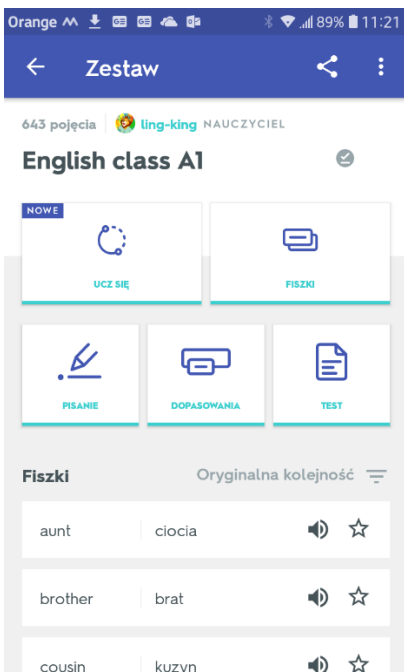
Orange 89% 11:21

Zestaw

643 pojęcia | ling-king NAUCZYCIEL

English class A1

NOWE

UCZ SIĘ

FISZKI

PISANIE

DOPASOWANIA

TEST

Fiszki

Oryginalna kolejność

| | |
|---|---|
| aunt | ciocia |
| brother | brat |
| cousin | kuzyn |